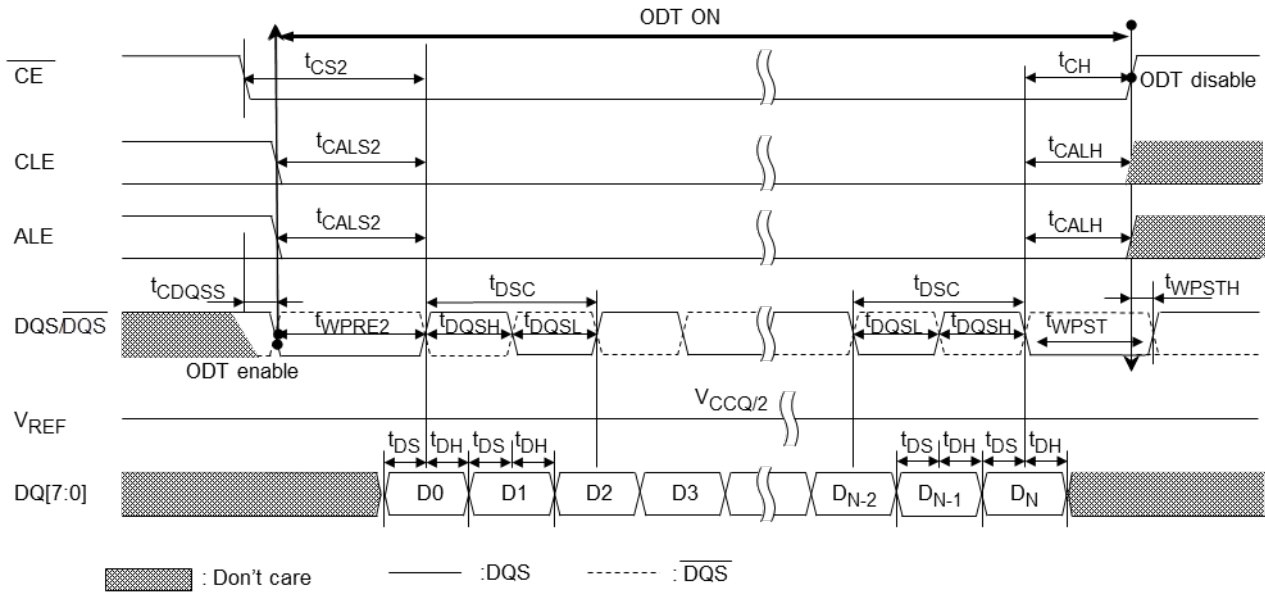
ODT ON

$\overline{CE}$

$t_{CS2}$

$t_{CH}$

ODT disable

CLE

$t_{CALS2}$

$t_{CALH}$

ALE

$t_{CALS2}$

$t_{CALH}$

$t_{CDQSS}$

$t_{DSC}$

$t_{DSC}$

$t_{WPSTH}$

DQS/$\overline{DQS}$

$t_{WPRE2}$

$t_{DQSH}$

$t_{DQSL}$

$t_{DQSL}$

$t_{DQSH}$

$t_{WPST}$

ODT enable

$V_{REF}$

$V_{CCQ/2}$

$t_{DS}$ $t_{DH}$ $t_{DS}$ $t_{DH}$

$t_{DS}$ $t_{DH}$ $t_{DS}$ $t_{DH}$

DQ[7:0]

D0 D1 D2 D3 $D_{N-2}$ $D_{N-1}$ $D_N$

: Don't care

:DQS

: $\overline{DQS}$